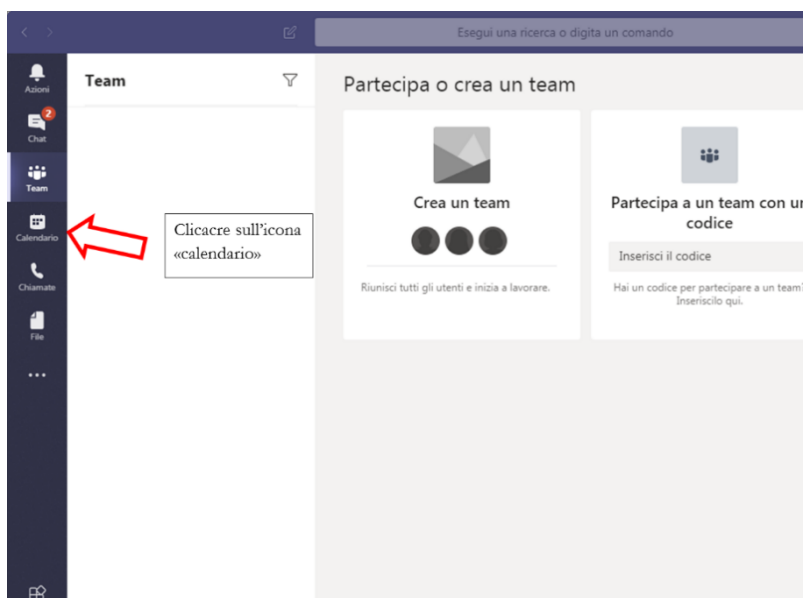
Esegui una ricerca o digita un comando

Azioni
2
Chat
Team
Calendario
Chiamate
File
...

Team

Partecipa o crea un team

Crea un team

Riunisci tutti gli utenti e inizia a lavorare.

Partecipa a un team con u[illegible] codice

Inserisci il codice

Hai un codice per partecipare a un team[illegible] Inseriscilo qui.

Clicacre sull'icona «calendario»